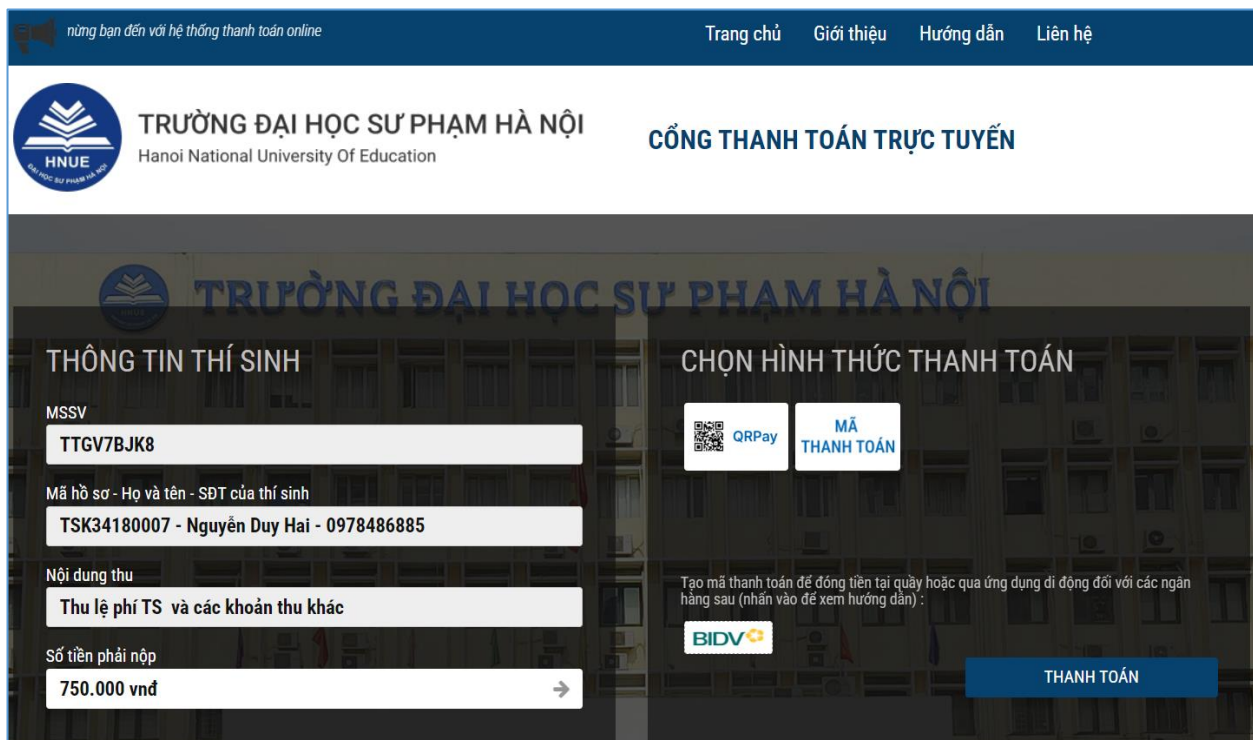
nừng bạn đến với hệ thống thanh toán online

Trang chủ Giới thiệu Hướng dẫn Liên hệ

HNUE
ĐẠI HỌC SƯ PHẠM HÀ NỘI

TRƯỜNG ĐẠI HỌC SƯ PHẠM HÀ NỘI
Hanoi National University Of Education

CỔNG THANH TOÁN TRỰC TUYẾN

TRƯỜNG ĐẠI HỌC SƯ PHẠM HÀ NỘI

THÔNG TIN THÍ SINH

MSSV
TTGV7BJK8

Mã hồ sơ - Họ và tên - SĐT của thí sinh
TSK34180007 - Nguyễn Duy Hai - 0978486885

Nội dung thu
Thu lệ phí TS và các khoản thu khác

Số tiền phải nộp
750.000 vnđ

CHỌN HÌNH THỨC THANH TOÁN

QRPay
MÃ THANH TOÁN

Tạo mã thanh toán để đóng tiền tại quầy hoặc qua ứng dụng di động đối với các ngân hàng sau (nhấn vào để xem hướng dẫn) :

BIDV

THANH TOÁN